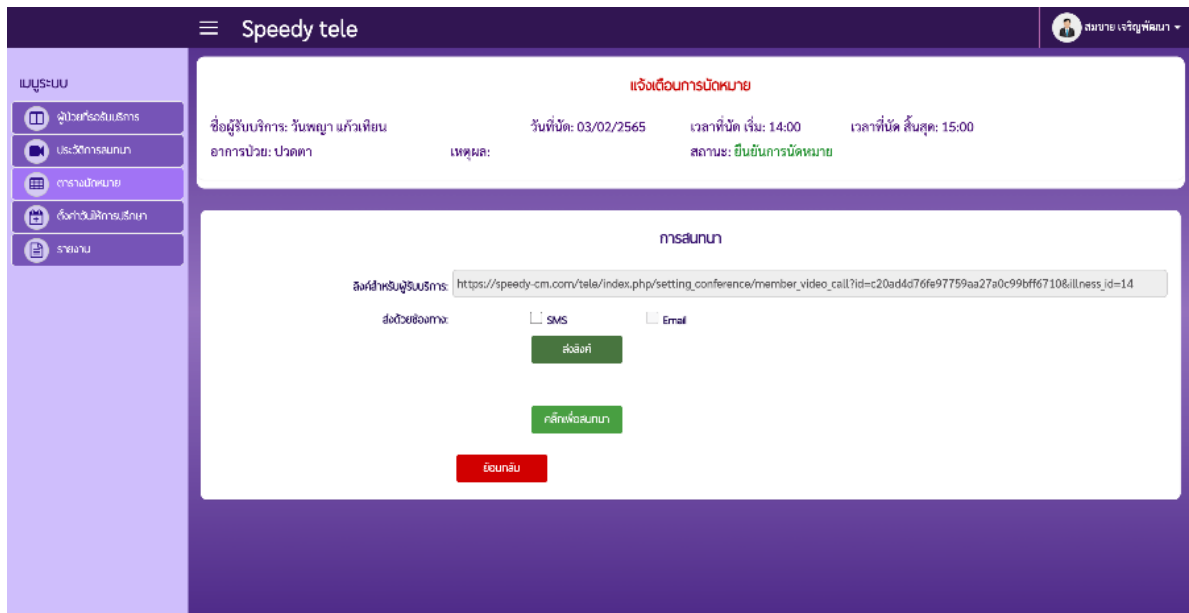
Speedy tele

สมบาย เจริญพัฒนา

เมนูระบบ

ผู้ป่วยที่รอรับบริการ

ประวัติการสนทนา

ตารางนัดหมาย

ตั้งค่าวันให้การปรึกษา

รายงาน

แจ้งเตือนการนัดหมาย

ชื่อผู้รับบริการ: วันเพญา แก้วเทียน วันที่นัด: 03/02/2565 เวลาที่นัด เริ่ม: 14:00 เวลาที่นัด สิ้นสุด: 15:00

อาการป่วย: ปวดตา เหตุผล: สถานะ: ยืนยันการนัดหมาย

การสนทนา

ลิงค์สำหรับผู้รับบริการ: https://speedy-cm.com/tele/index.php/setting_conference/member_video_call?id=c20ad4d76fe97759aa27a0c99bff6710&illness_id=14

ส่งด้วยช่องทาง: SMS Email

ส่งลิงค์

คลิกเพื่อสนทนา

ย้อนกลับ